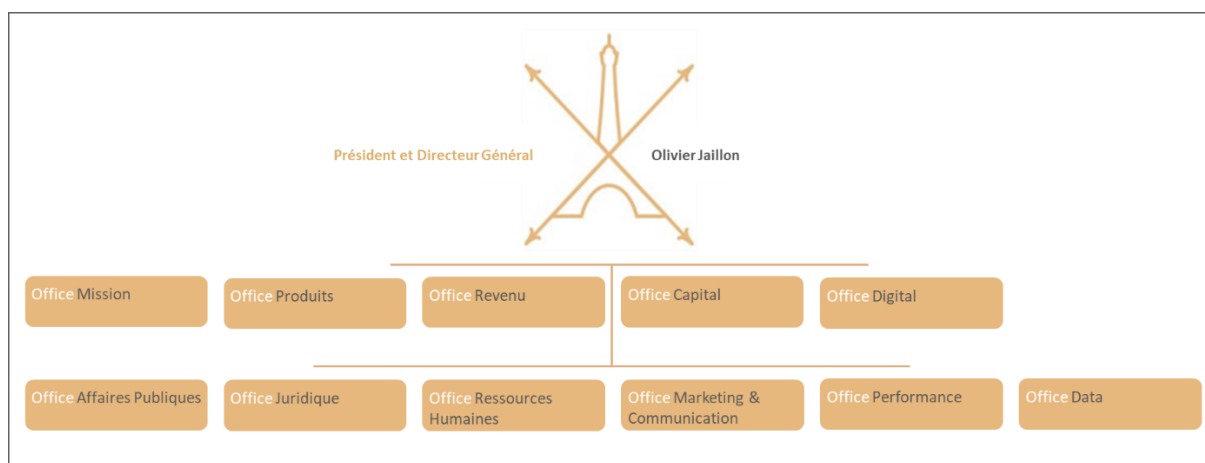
Président et Directeur Général

Olivier Jaillon

Office Mission

Office Produits

Office Revenu

Office Capital

Office Digital

Office Affaires Publiques

Office Juridique

Office Ressources Humaines

Office Marketing & Communication

Office Performance

Office Data